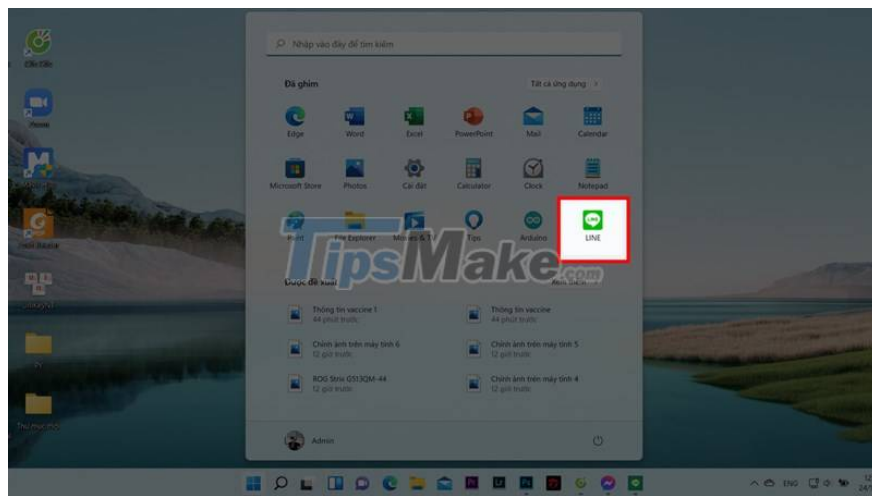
Cốc Cốc

Zoom

Nhập vào đây để tìm kiếm

Đã ghim

Tất cả ứng dụng >

Edge

Word

Excel

PowerPoint

Mail

Calendar

Microsoft Store

Photos

Cài đặt

Calculator

Clock

Notepad

Paint

File Explorer

Movies & TV

Tips

Arduino

LINE

LINE

TipsMake.com

Được đề xuất

Thông tin vaccine 1
44 phút trước

Thông tin vaccine
44 phút trước

Chỉnh ảnh trên máy tính 6
12 giờ trước

Chỉnh ảnh trên máy tính 5
12 giờ trước

ROG Strix G513QM-44
12 giờ trước

Chỉnh ảnh trên máy tính 4
12 giờ trước

Admin

Thư mục mới

ENG